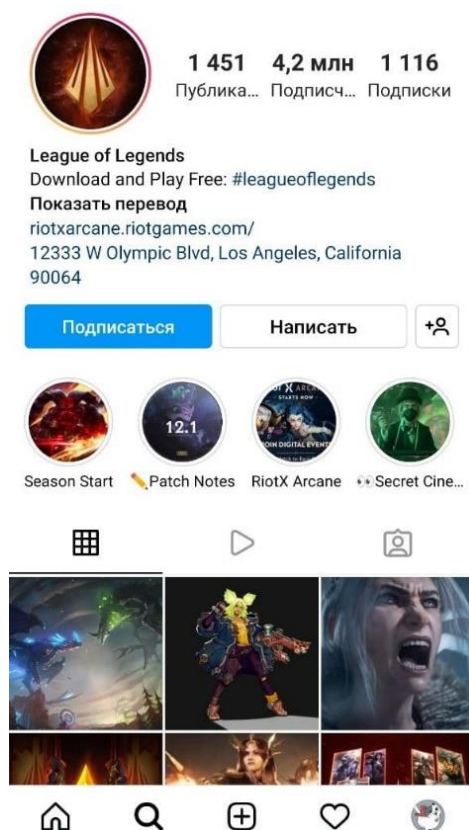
1 451 Публика...
4,2 млн Подписч...
1 116 Подписки

League of Legends
Download and Play Free: #leagueoflegends
Показать перевод
riotxarcane.riotgames.com/
12333 W Olympic Blvd, Los Angeles, California 90064

Подписаться
Написать

12.1
X ARCA
STARTS NOW
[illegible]ION DIGITAL EVENT

Season Start
✏️Patch Notes
RiotX Arcane
👀Secret Cine...